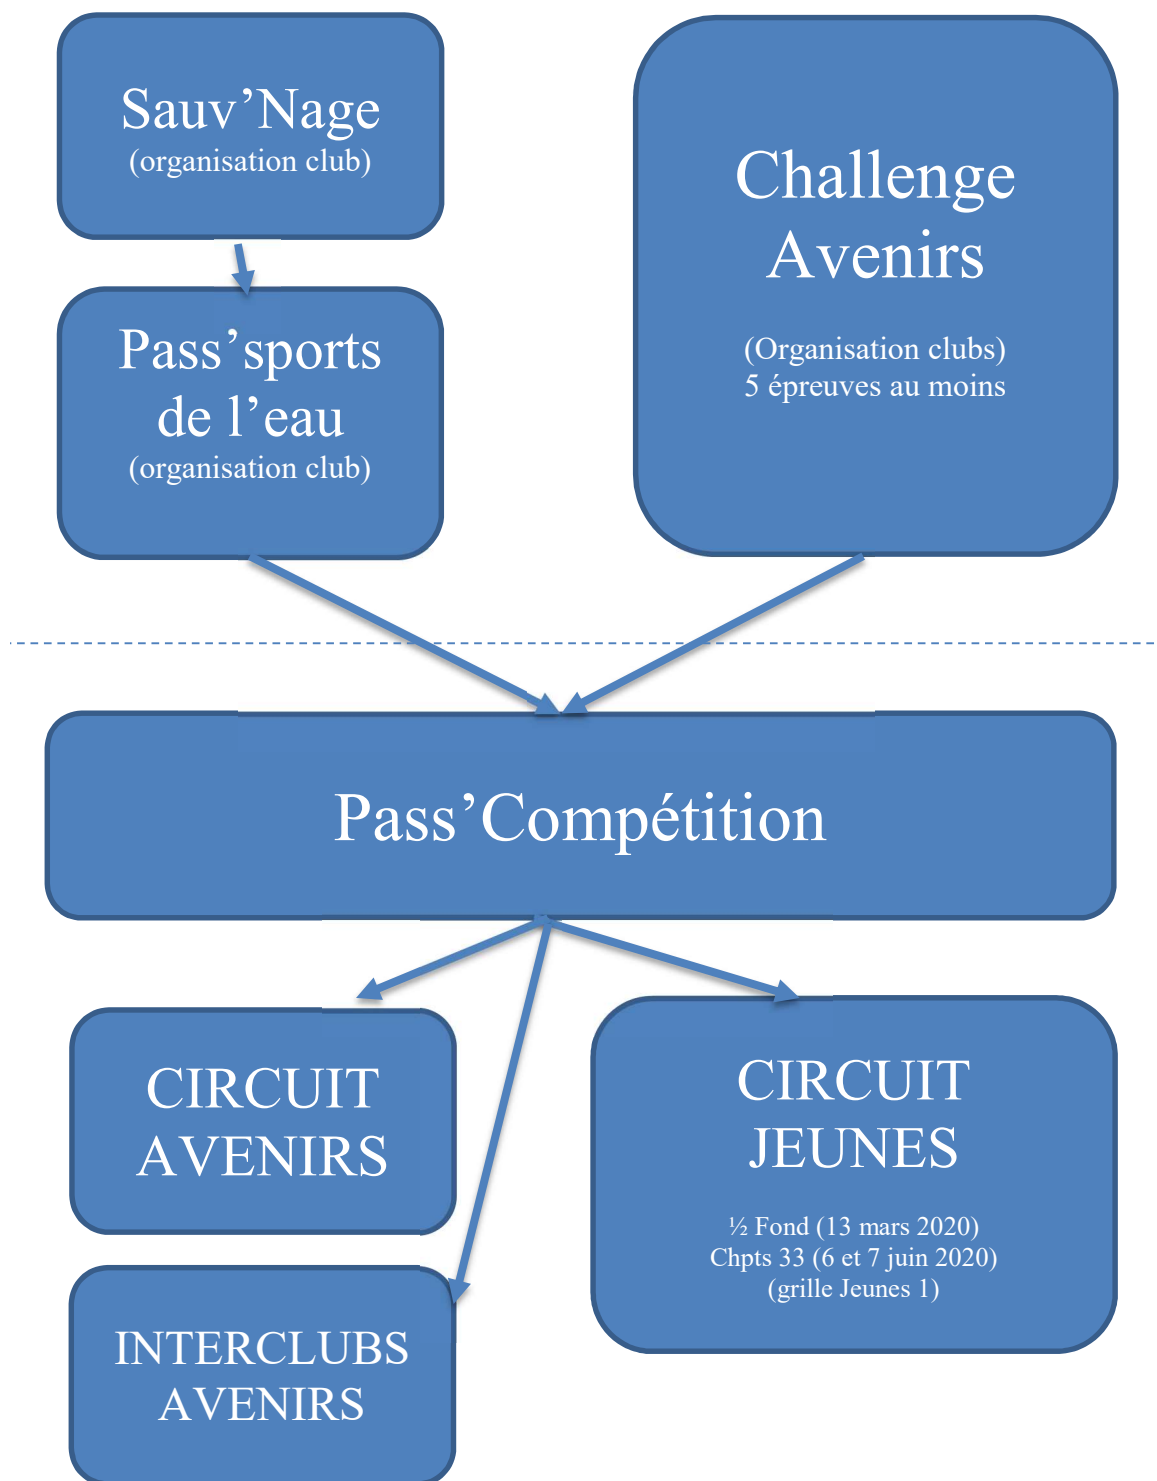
Sauv’Nage
(organisation club)

Pass’sports de l’eau
(organisation club)

Challenge Avenirs

(Organisation clubs)
5 épreuves au moins

Pass’Compétition

CIRCUIT AVENIRS

CIRCUIT JEUNES

½ Fond (13 mars 2020)
Chpts 33 (6 et 7 juin 2020)
(grille Jeunes 1)

INTERCLUBS AVENIRS